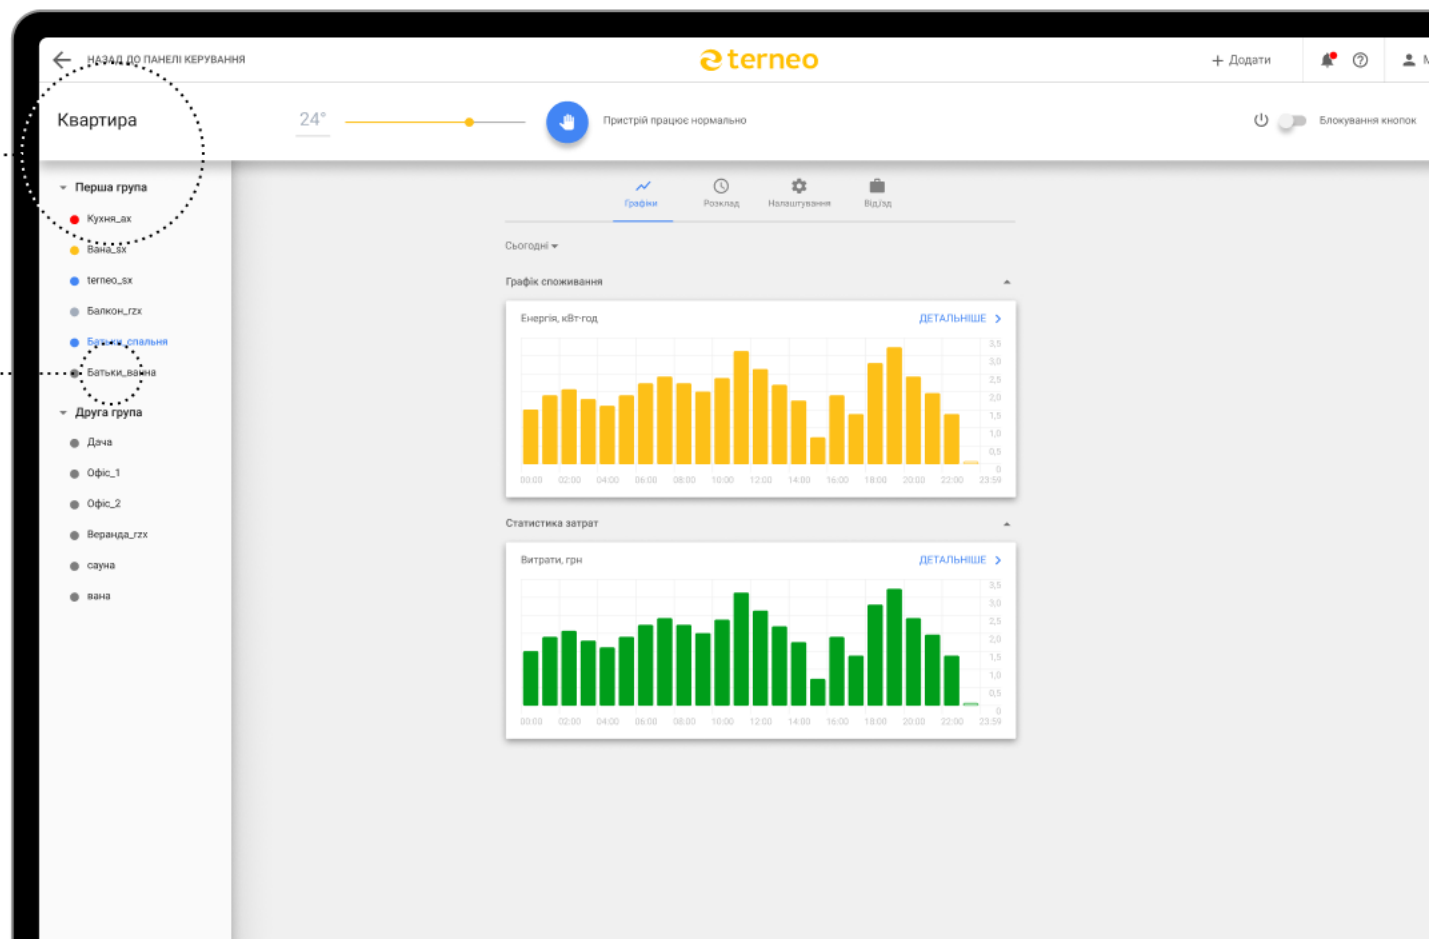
НАЗАД ДО ПАНЕЛІ КЕРУВАННЯ

terneo

+ Додати

Квартира

24°

Пристрій працює нормально

Блокування кнопок

▾ Перша група

Кухня_ax

Ванна_sx

terneo_sx

Балкон_rzx

Батьки_спальня

Батьки_ванна

▾ Друга група

Дача

Офіс_1

Офіс_2

Веранда_rzx

сауна

ванна

Графіки

Розклад

Налаштування

Від'їзд

Сьогодні ▾

Графік споживання

Енергія, кВт·год

ДЕТАЛЬНІШЕ >

3,5
3,0
2,5
2,0
1,5
1,0
0,5
0

00:00 02:00 04:00 06:00 08:00 10:00 12:00 14:00 16:00 18:00 20:00 22:00 23:59

Статистика затрат

Витрати, грн

ДЕТАЛЬНІШЕ >

3,5
3,0
2,5
2,0
1,5
1,0
0,5
0

00:00 02:00 04:00 06:00 08:00 10:00 12:00 14:00 16:00 18:00 20:00 22:00 23:59